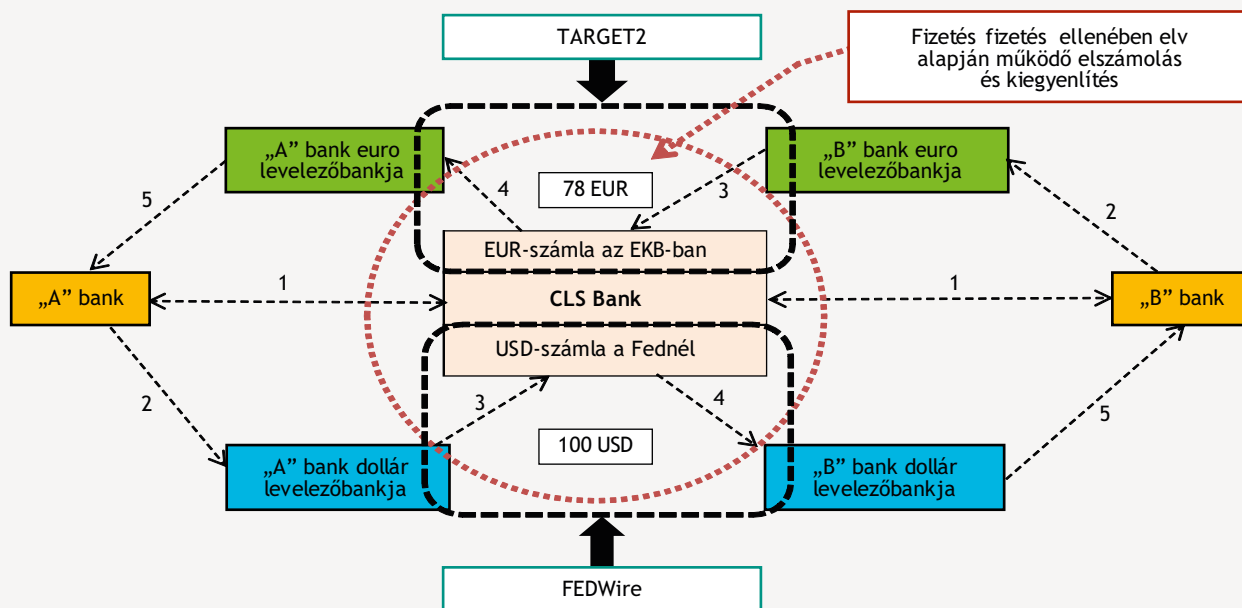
TARGET2

Fizetés fizetés ellenében elv alapján működő elszámolás és kiegyenlítés

„A" bank euro levelezőbankja

„B" bank euro levelezőbankja

5

4

78 EUR

3

2

EUR-számla az EKB-ban

„A" bank

1

CLS Bank

1

„B" bank

USD-számla a Fednél

2

3

4

5

100 USD

„A" bank dollár levelezőbankja

„B" bank dollár levelezőbankja

FEDWire